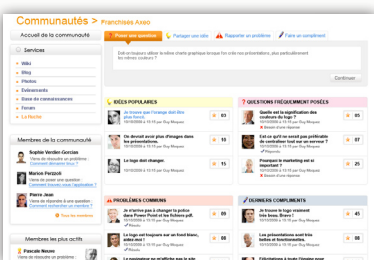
Communautés > Franchisés Axeo

Accueil de la communauté

Services

Wiki
Blog
Photos
Evènements
Base de connaissances
Forum
La fiche

Membres de la communauté

Sophie Verdier-Gorzian
Viens de résoudre un problème :
Comment diminuer bruit ?

Marion Perzoch
Viens de poser une question :
Comment trouver une l'application ?

Pierre Jean
Viens de répondre à une question :
Comment recharger un membre ?

Tous les membres

Membres les plus actifs

Pascale Nouve
Viens de résoudre un problème

Poser une question | Partager une idée | Rapporter un problème | Faire un compliment

Doit-on toujours utiliser la même charte graphique lorsque l'on crée nos présentations, plus particulièrement les mêmes couleurs ?

Continuer

IDÉES POPULAIRES

Je trouve que l'orange doit être plus foncé.
10/10/2009 à 10:19 par Guy Mosquez

On devrait avoir plus d'images dans les présentations.
10/10/2009 à 10:19 par Guy Mosquez

Le logo doit changer.
10/10/2009 à 10:19 par Guy Mosquez

QUESTIONS FRÉQUEMMENT POSÉES

Quelle est la signification des couleurs du logo ?
10/10/2009 à 10:19 par Guy Mosquez
Réponses

Est-ce qu'il ne serait pas préférable de centraliser tout sur un serveur ?
10/10/2009 à 10:19 par Guy Mosquez
Réponses

Pourquoi le marketing est si important ?
10/10/2009 à 10:19 par Guy Mosquez
Réponses

PROBLÈMES COMMUNS

Je n'arrive pas à changer la police dans Power Point et les fichiers pdf.
10/10/2009 à 10:19 par Guy Mosquez
Résolu

Le logo est toujours sur un fond blanc, est-ce normal ?
10/10/2009 à 10:19 par Guy Mosquez

Les images disparaissent lorsque je les réduis.

DERNIERS COMPLIMENTS

Le logo a vraiment une apparence très bonne. Bravo !
10/10/2009 à 10:19 par Guy Mosquez
Réponses

Le logo est vraiment bien avec les tons foncés et lumineux.
10/10/2009 à 10:19 par Guy Mosquez
Réponses

Les présentations sont très faciles et fonctionnelles.

45
16
25
6
10
12
6
12